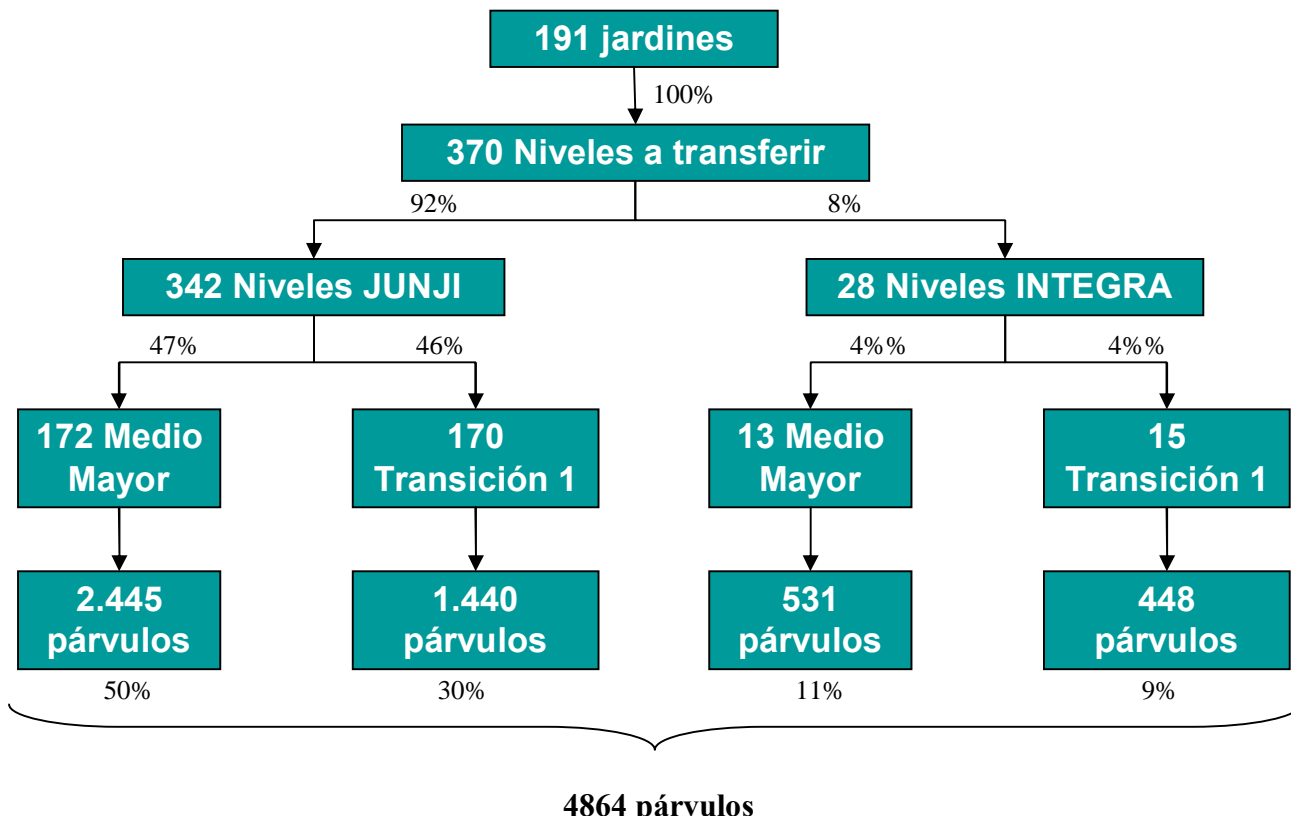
191 jardines

100%

370 Niveles a transferir

92%

8%

342 Niveles JUNJI

28 Niveles INTEGRA

47%

46%

4%%

4%%

172 Medio Mayor

170 Transición 1

13 Medio Mayor

15 Transición 1

2.445 párvulos

1.440 párvulos

531 párvulos

448 párvulos

50%

30%

11%

9%

4864 párvulos